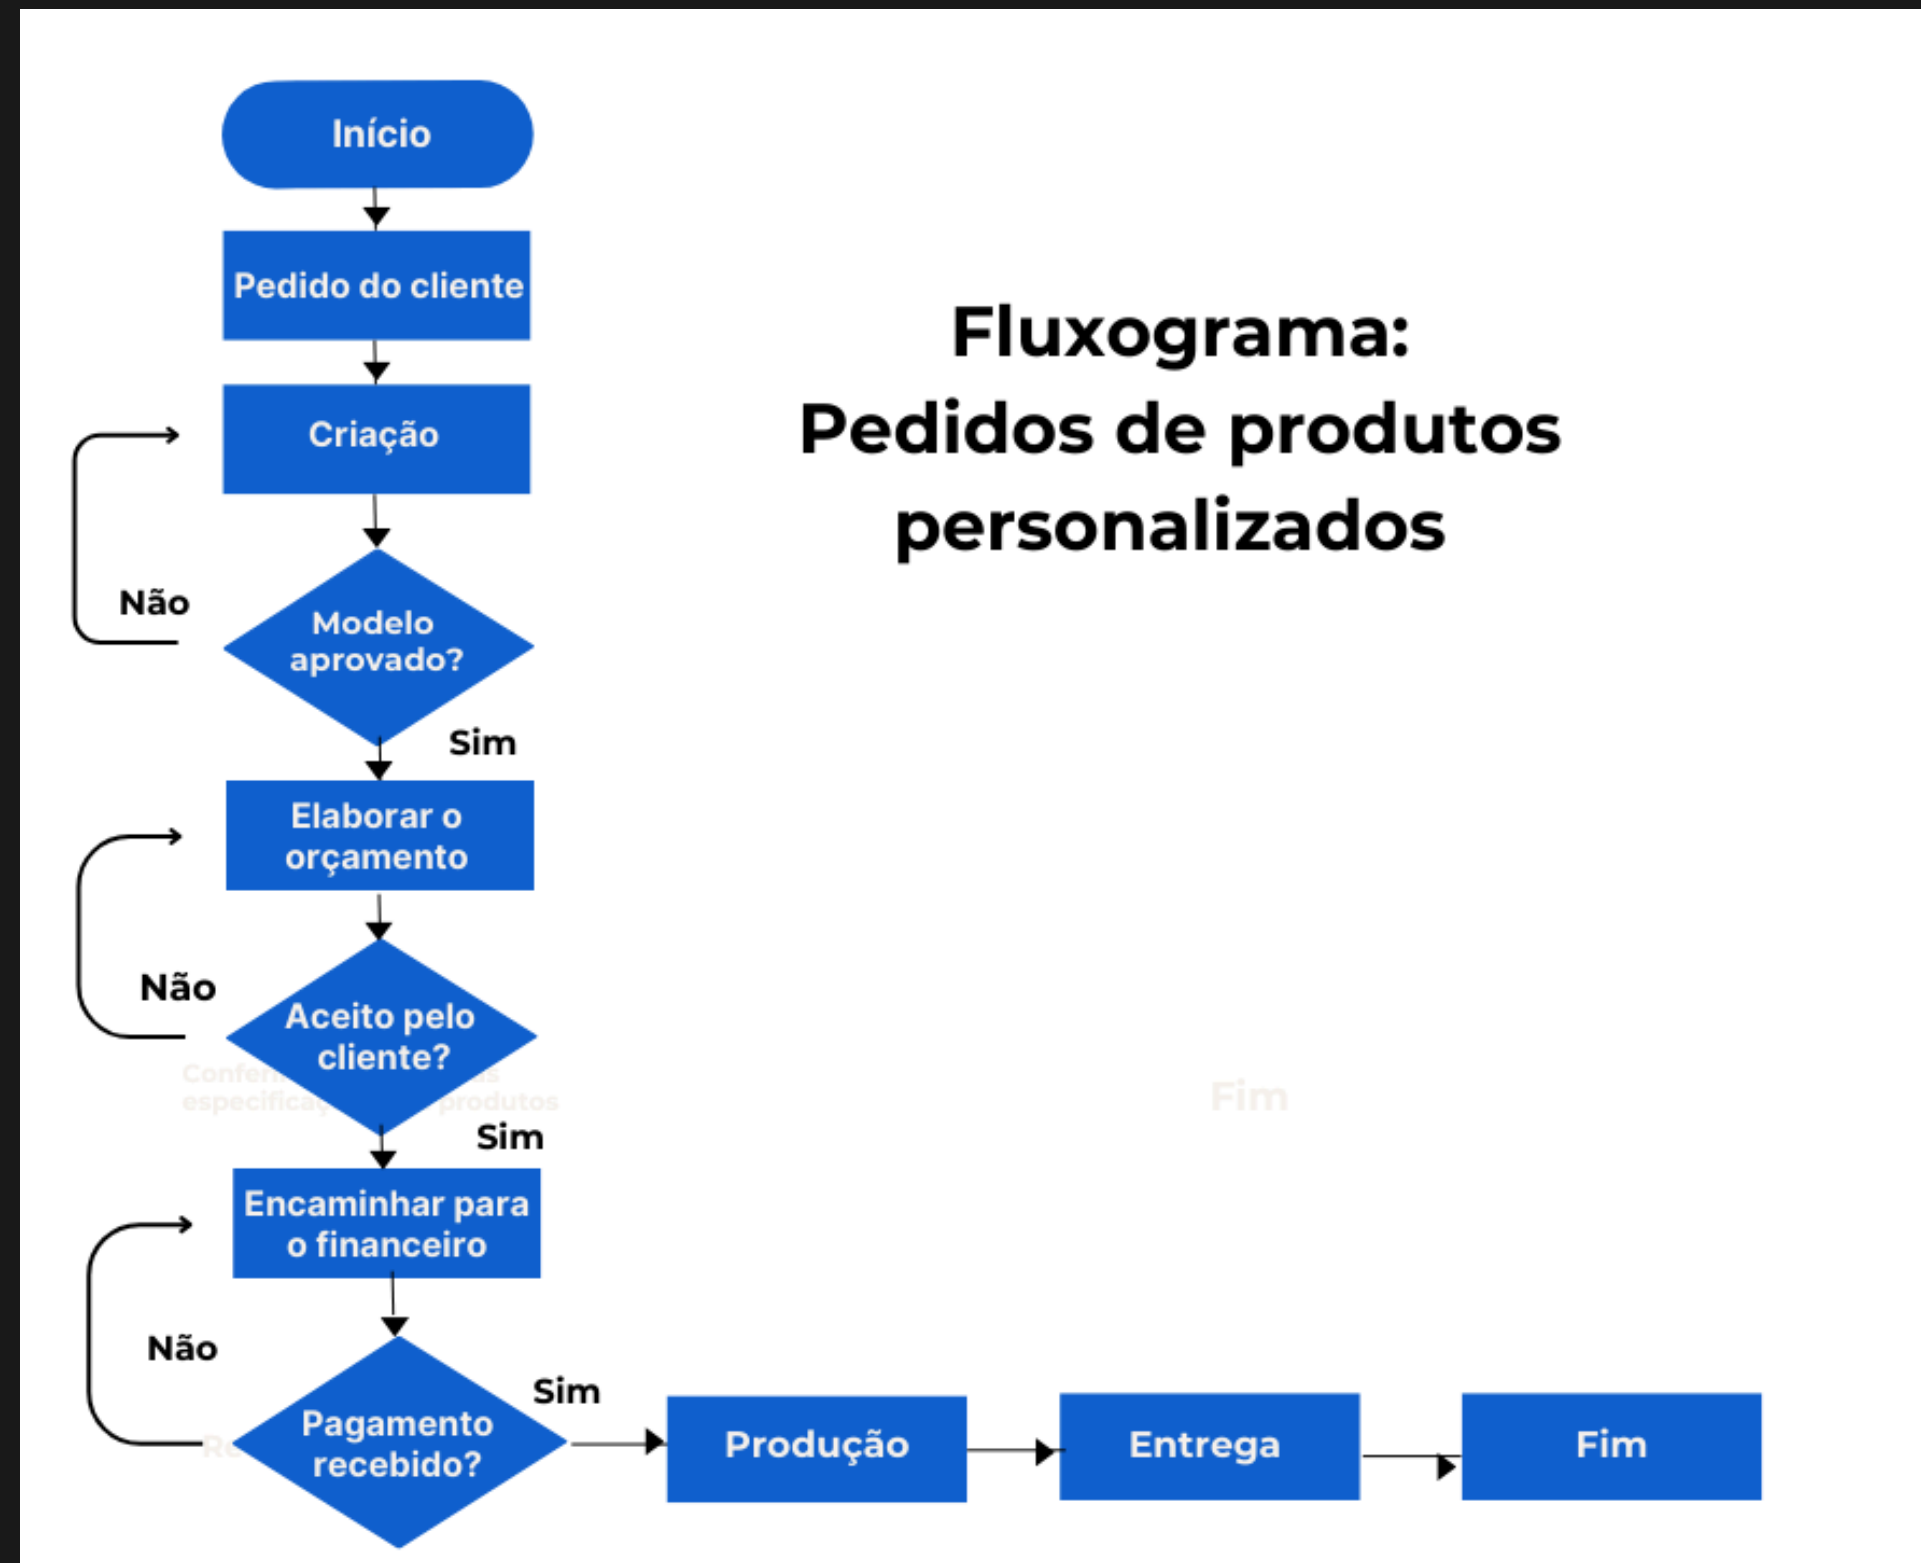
Início

Pedido do cliente

Criação

Não

Modelo aprovado?

Sim

Elaborar o orçamento

Não

Aceito pelo cliente?

Sim

Encaminhar para o financeiro

Não

Pagamento recebido?

Sim

Produção

Entrega

Fim

Fluxograma: Pedidos de produtos personalizados